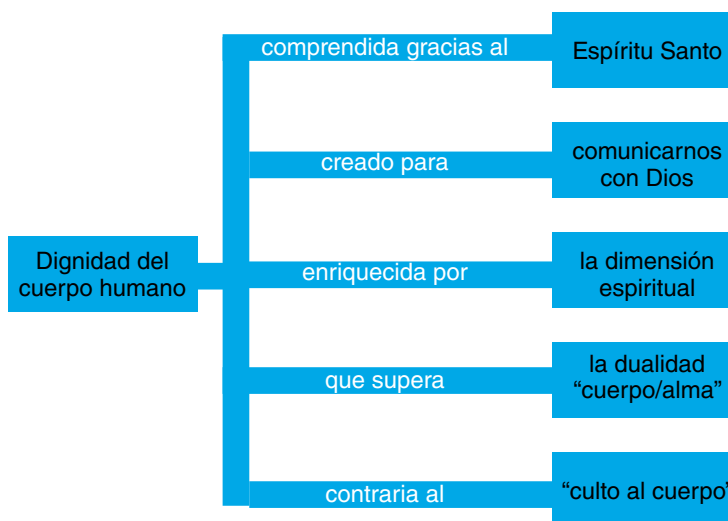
Dignidad del cuerpo humano

comprendida gracias al

Espíritu Santo

creado para

comunicarnos con Dios

enriquecida por

la dimensión espiritual

que supera

la dualidad “cuerpo/alma”

contraria al

“culto al cuerpo”